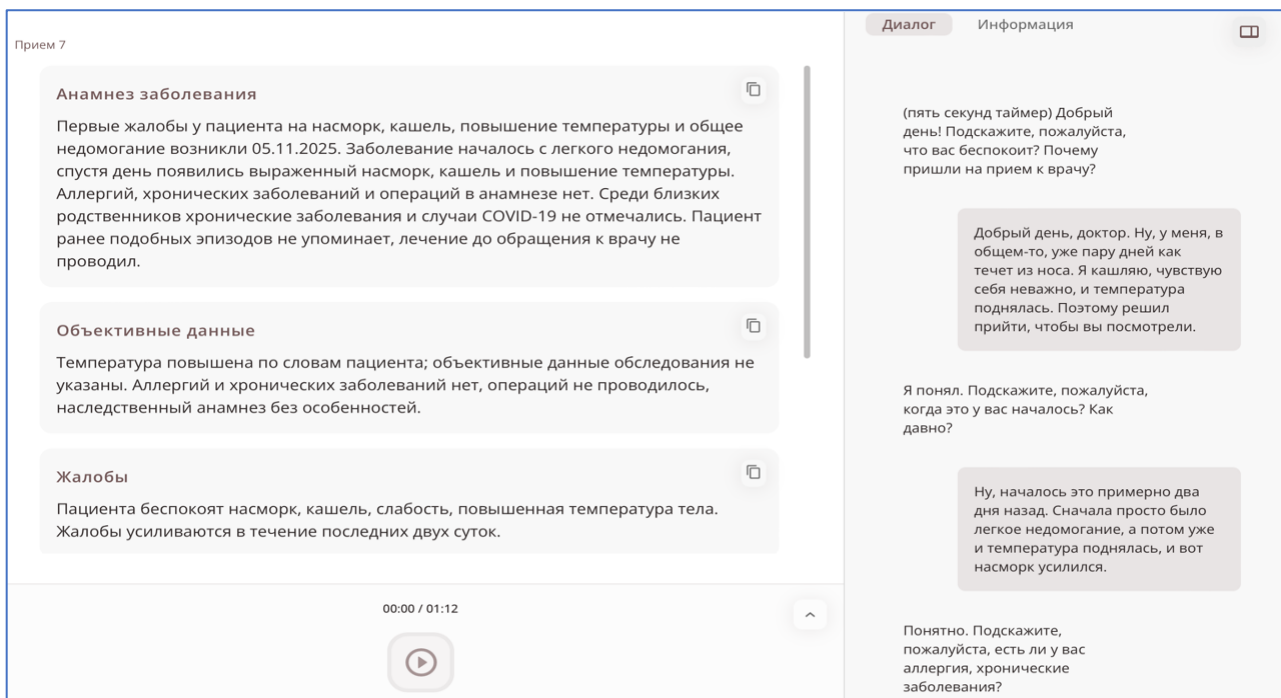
Прием 7

Анамнез заболевания

Первые жалобы у пациента на насморк, кашель, повышение температуры и общее недомогание возникли 05.11.2025. Заболевание началось с легкого недомогания, спустя день появились выраженный насморк, кашель и повышение температуры. Аллергий, хронических заболеваний и операций в анамнезе нет. Среди близких родственников хронические заболевания и случаи COVID-19 не отмечались. Пациент ранее подобных эпизодов не упоминает, лечение до обращения к врачу не проводил.

Объективные данные

Температура повышена по словам пациента; объективные данные обследования не указаны. Аллергий и хронических заболеваний нет, операций не проводилось, наследственный анамнез без особенностей.

Жалобы

Пациента беспокоят насморк, кашель, слабость, повышенная температура тела. Жалобы усиливаются в течение последних двух суток.

00:00 / 01:12

Диалог Информация

(пять секунд таймер) Добрый день! Подскажите, пожалуйста, что вас беспокоит? Почему пришли на прием к врачу?

Добрый день, доктор. Ну, у меня, в общем-то, уже пару дней как течет из носа. Я кашляю, чувствую себя неважно, и температура поднялась. Поэтому решил прийти, чтобы вы посмотрели.

Я понял. Подскажите, пожалуйста, когда это у вас началось? Как давно?

Ну, началось это примерно два дня назад. Сначала просто было легкое недомогание, а потом уже и температура поднялась, и вот насморк усилился.

Понятно. Подскажите, пожалуйста, есть ли у вас аллергия, хронические заболевания?